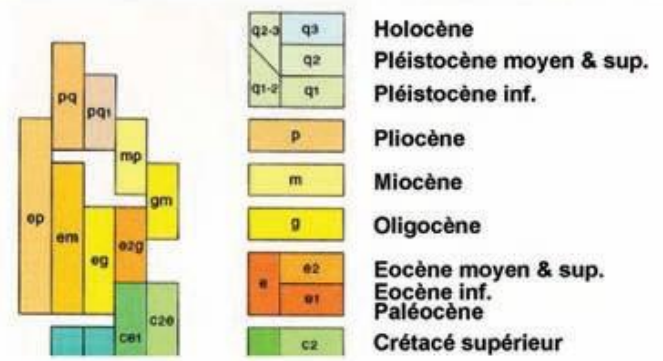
pq
pq1
mp
gm
ep
em
eg
e2g
ce1
c2e

q2-3
q3
q2
q1-2
q1
Holocène
Pléistocène moyen & sup.
Pléistocène inf.

p
Pliocène

m
Miocène

g
Oligocène

e
e2
e1
Eocène moyen & sup.
Eocène inf.
Paléocène

c2
Crétacé supérieur